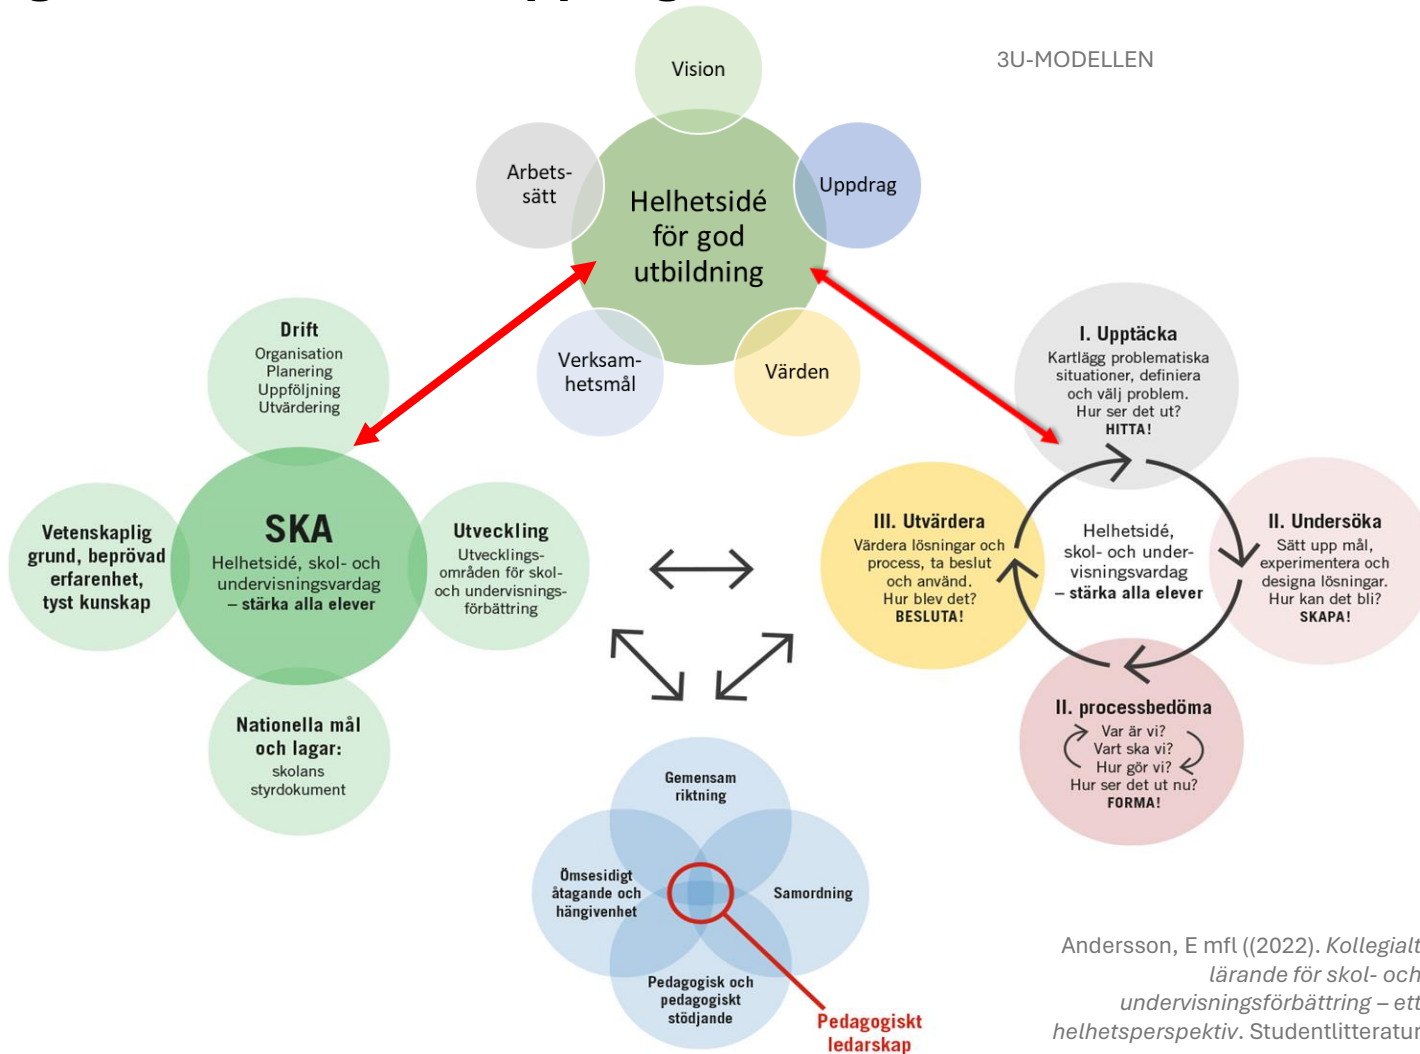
3U-MODELLEN

Vision

Arbetssätt

Helhetsidé för god utbildning

Uppdrag

Verksamhetsmål

Värden

Drift
Organisation
Planering
Uppföljning
Utvärdering

Vetenskaplig grund, beprövad erfarenhet, tyst kunskap

SKA
Helhetsidé, skol- och undervisningsvardag – stärka alla elever

Utveckling
Utvecklingsområden för skol- och undervisningsförbättring

Nationella mål och lagar:
skolans styrdokument

I. Upptäcka
Kartlägg problematiska situationer, definiera och välj problem.
Hur ser det ut?
HITTA!

III. Utvärdera
Värdera lösningar och process, ta beslut och använd.
Hur blev det?
BESLUTA!

Helhetsidé, skol- och undervisningsvardag – stärka alla elever

II. Undersöka
Sätt upp mål, experimentera och designa lösningar.
Hur kan det bli?
SKAPA!

II. processbedöma
Var är vi?
Vart ska vi?
Hur gör vi?
Hur ser det ut nu?
FORMA!

Gemensam riktning

Ömsesidigt åtagande och hängivenhet

Samordning

Pedagogisk och pedagogiskt stödjande

Pedagogiskt ledarskap

Andersson, E mfl ((2022). Kollegialt lärande för skol- och undervisningsförbättring – ett helhetsperspektiv. Studentlitteratur